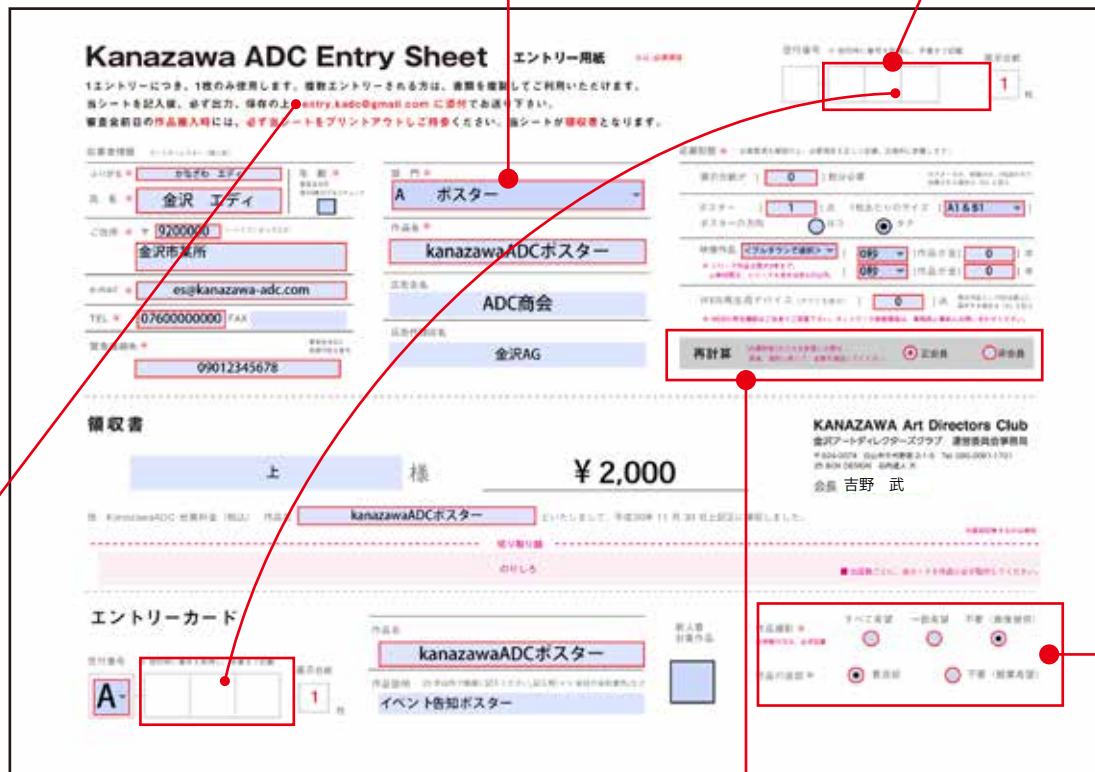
Kanazawa ADC Entry Sheet エントリー用紙

1エントリーにつき、1枚のみ使用します。複数エントリーされる方は、書類を複製してご利用いただけます。
当シートを記入後、必ず出力、保存の上entry.kadc@gmail.com に添付でお送り下さい。
審査会前日の作品搬入時には、必ず当シートをプリントアウトしご持参ください。当シートが領収書となります。

ふりがな かなざわ えでぃ
氏名 金沢 エディ
年齢
ご住所 〒 9200000
金沢市某所
e-mail es@kanazawa-adc.com
TEL 07600000000 FAX
緊急連絡先 09012345678

部門 A ポスター
作品名 kanazawaADCポスター
広告主名 ADC商会
広告代理店名 金沢AG

0
1 A1&B1
ロコ タテ
0
0
0

再計算 正会員 非会員

受付番号
展示台紙 1 枚

領収書
上 様 ¥ 2,000
kanazawaADCポスター

KANAZAWA Art Directors Club
金沢アートディレクターズクラブ 運営委員会事務局
会長 吉野 武

切り取り線
のりしろ

エントリーカード
受付番号 A-
展示台紙 1 枚
作品名 kanazawaADCポスター
作品説明 イベント告知ポスター
新人賞 対象作品

すべて返却 一部返却 不要
要返却 不要